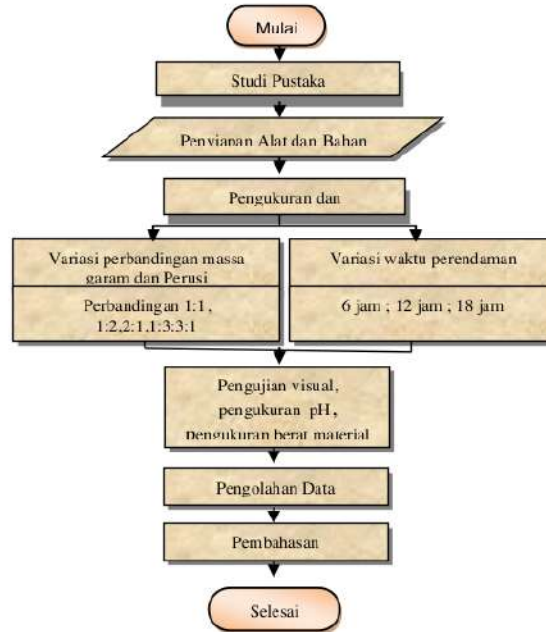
Mulai

Studi Pustaka

Penyiapan Alat dan Bahan

Pengukuran dan

Variasi perbandingan massa garam dan Perusi

Perbandingan 1:1, 1:2,2:1,1:3,3:1

Variasi waktu perendaman

6 jam ; 12 jam ; 18 jam

Pengujian visual, pengukuran pH, pengukuran berat material

Pengolahan Data

Pembahasan

Selesai